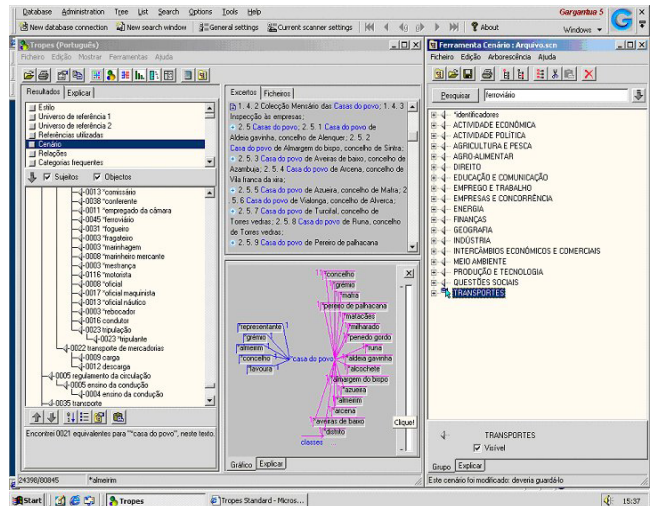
Database Administration Tree List Search Options Tools Help
Gargantua 5

New database connection New search window General settings Current scanner settings About

Windows

Tropes (Português)
Ficheiro Edição Mostrar Ferramentas Ajuda

Resultados Explicar

Estilo
Universo de referência 1
Universo de referência 2
Referências utilizadas
Cenário
Relações
Categorias frequentes

Sujeitos Objectos

-0013 *comissário
-0038 *conferente
-0017 *empregado da câmara
-0045 *ferroviário
-0031 *fogueiro
-0003 *fragateiro
-0003 *marinhagem
-0008 *marinheiro mercante
-0003 *mestrança
-0116 *motorista
-0008 *oficial
-0017 *oficial maquinista
-0013 *oficial náutico
-0003 *rebocador
-0016 condutor
-0023 tripulação
-0023 *tripulante
-0022 transporte de mercadorias
-0009 carga
-0012 descarga
-0005 regulamento da circulação
-0005 ensino da condução
-0004 ensino da condução
-0035 transporte

Encontrei 0021 equivalentes para "casa do povo", neste texto.

Excertos Ficheiros

1. 4. 2 Colecção Mensário das Casas do povo; 1. 4. 3 Inspecção às empresas;
2. 5 Casas do povo; 2. 5. 1 Casa do povo de Aldeia gavinha, concelho de Alenquer; 2. 5. 2 Casa do povo de Almargem do bispo, concelho de Sintra;
2. 5. 3 Casa do povo de Aveiras de baixo, concelho de Azambuja; 2. 5. 4 Casa do povo de Arcena, concelho de Vila franca da xira;
2. 5. 5 Casa do povo de Azueira, concelho de Mafra; 2. 5. 6 Casa do povo de Vialonga, concelho de Alverca;
2. 5. 7 Casa do povo de Turcifal, concelho de Torres vedras; 2. 5. 8 Casa do povo de Runa, concelho de Torres vedras;
2. 5. 9 Casa do povo de Pereiro de palhacana

concelho
grémio
mafra
pereiro de palhacana
matações
milharado
pereiro gordo
runa
aldeia gavinha
alcochete
almargem do bispo
azueira
almeirim
arcena
aveiras de baixo
distrito
classes
representante
grémio
almeirim
concelho
lavoura
casa do povo

Clique!

Gráfico Explicar

Ferramenta Cenário : Arquivo.scn
Ficheiro Edição Arborescência Ajuda

Pesquisar ferroviário

*identificadores
ACTIVIDADE ECONÓMICA
ACTIVIDADE POLÍTICA
AGRICULTURA E PESCA
AGRO-ALIMENTAR
DIREITO
EDUCAÇÃO E COMUNICAÇÃO
EMPREGO E TRABALHO
EMPRESAS E CONCORRÊNCIA
ENERGIA
FINANÇAS
GEOGRAFIA
INDÚSTRIA
INTERCÂMBIOS ECONÓMICOS E COMERCIAIS
MEIO AMBIENTE
PRODUÇÃO E TECNOLOGIA
QUESTÕES SOCIAIS
TRANSPORTES

TRANSPORTES
Visível

Grupo Explicar

24398/80845 *almeirim
Este cenário foi modificado: deveria guardá-lo

Start Tropes Tropes Standard - Micros... 15:37